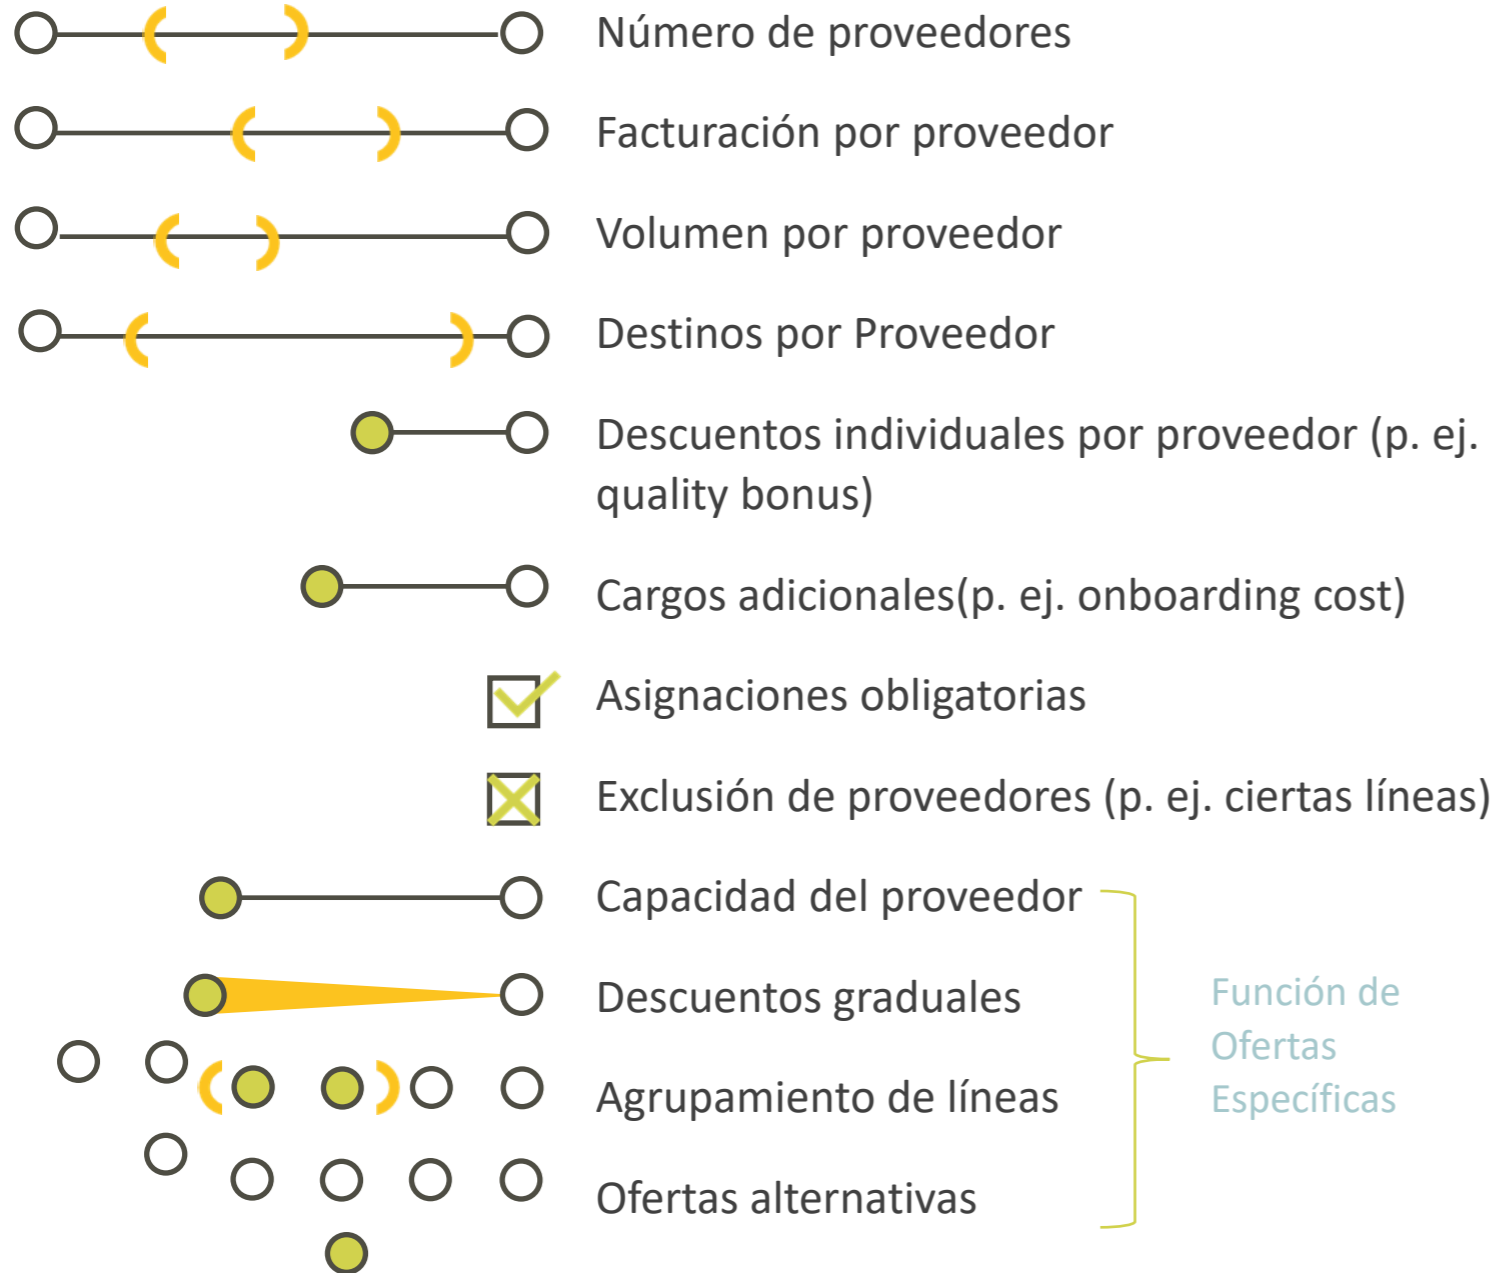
Número de proveedores

Facturación por proveedor

Volumen por proveedor

Destinos por Proveedor

Descuentos individuales por proveedor (p. ej. quality bonus)

Cargos adicionales(p. ej. onboarding cost)

Asignaciones obligatorias

Exclusión de proveedores (p. ej. ciertas líneas)

Capacidad del proveedor

Descuentos graduales

Agrupamiento de líneas

Ofertas alternativas

Función de Ofertas Específicas